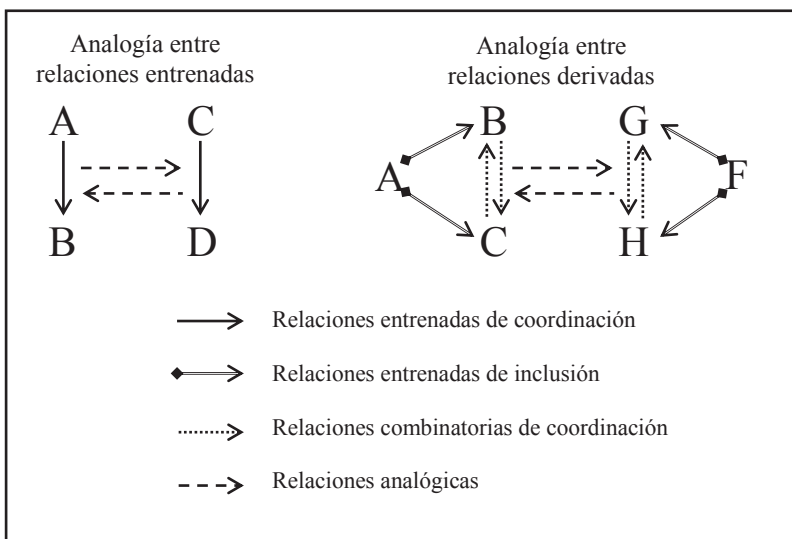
Analogía entre relaciones entrenadas

A C
B D

Analogía entre relaciones derivadas

B G
A F
C H

Relaciones entrenadas de coordinación

Relaciones entrenadas de inclusión

Relaciones combinatorias de coordinación

Relaciones analógicas